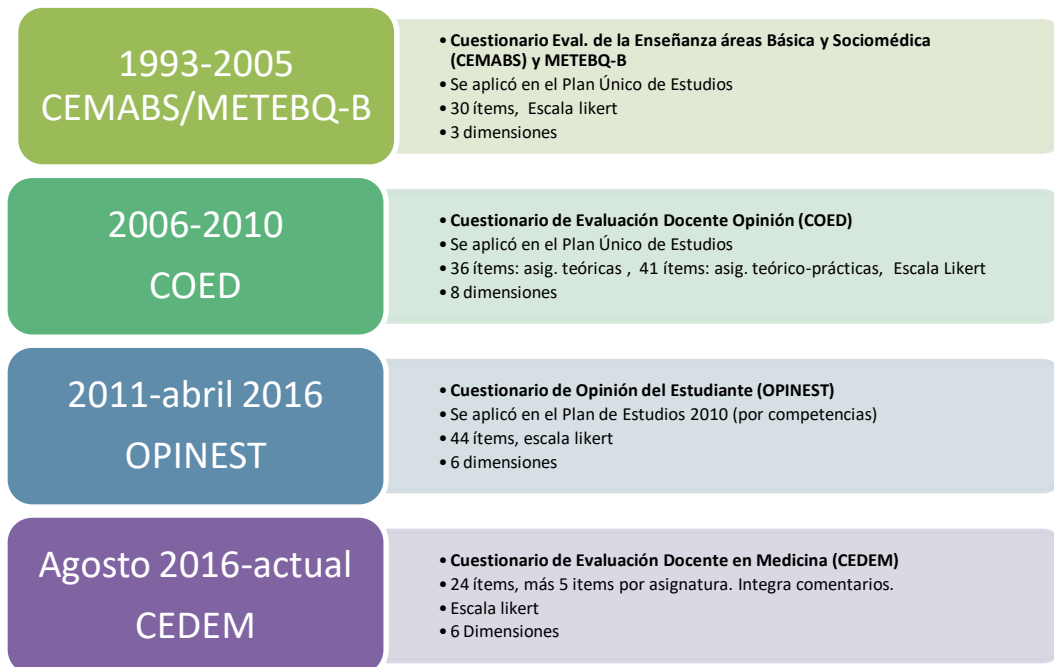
1993-2005
CEMABS/METEBQ-B

• Cuestionario Eval. de la Enseñanza áreas Básica y Sociomédica (CEMABS) y METEBQ-B
• Se aplicó en el Plan Único de Estudios
• 30 ítems, Escala likert
• 3 dimensiones

2006-2010
COED

• Cuestionario de Evaluación Docente Opinión (COED)
• Se aplicó en el Plan Único de Estudios
• 36 ítems: asig. teóricas , 41 ítems: asig. teórico-prácticas, Escala Likert
• 8 dimensiones

2011-abril 2016
OPINEST

• Cuestionario de Opinión del Estudiante (OPINEST)
• Se aplicó en el Plan de Estudios 2010 (por competencias)
• 44 ítems, escala likert
• 6 dimensiones

Agosto 2016-actual
CEDEM

• Cuestionario de Evaluación Docente en Medicina (CEDEM)
• 24 ítems, más 5 items por asignatura. Integra comentarios.
• Escala likert
• 6 Dimensiones